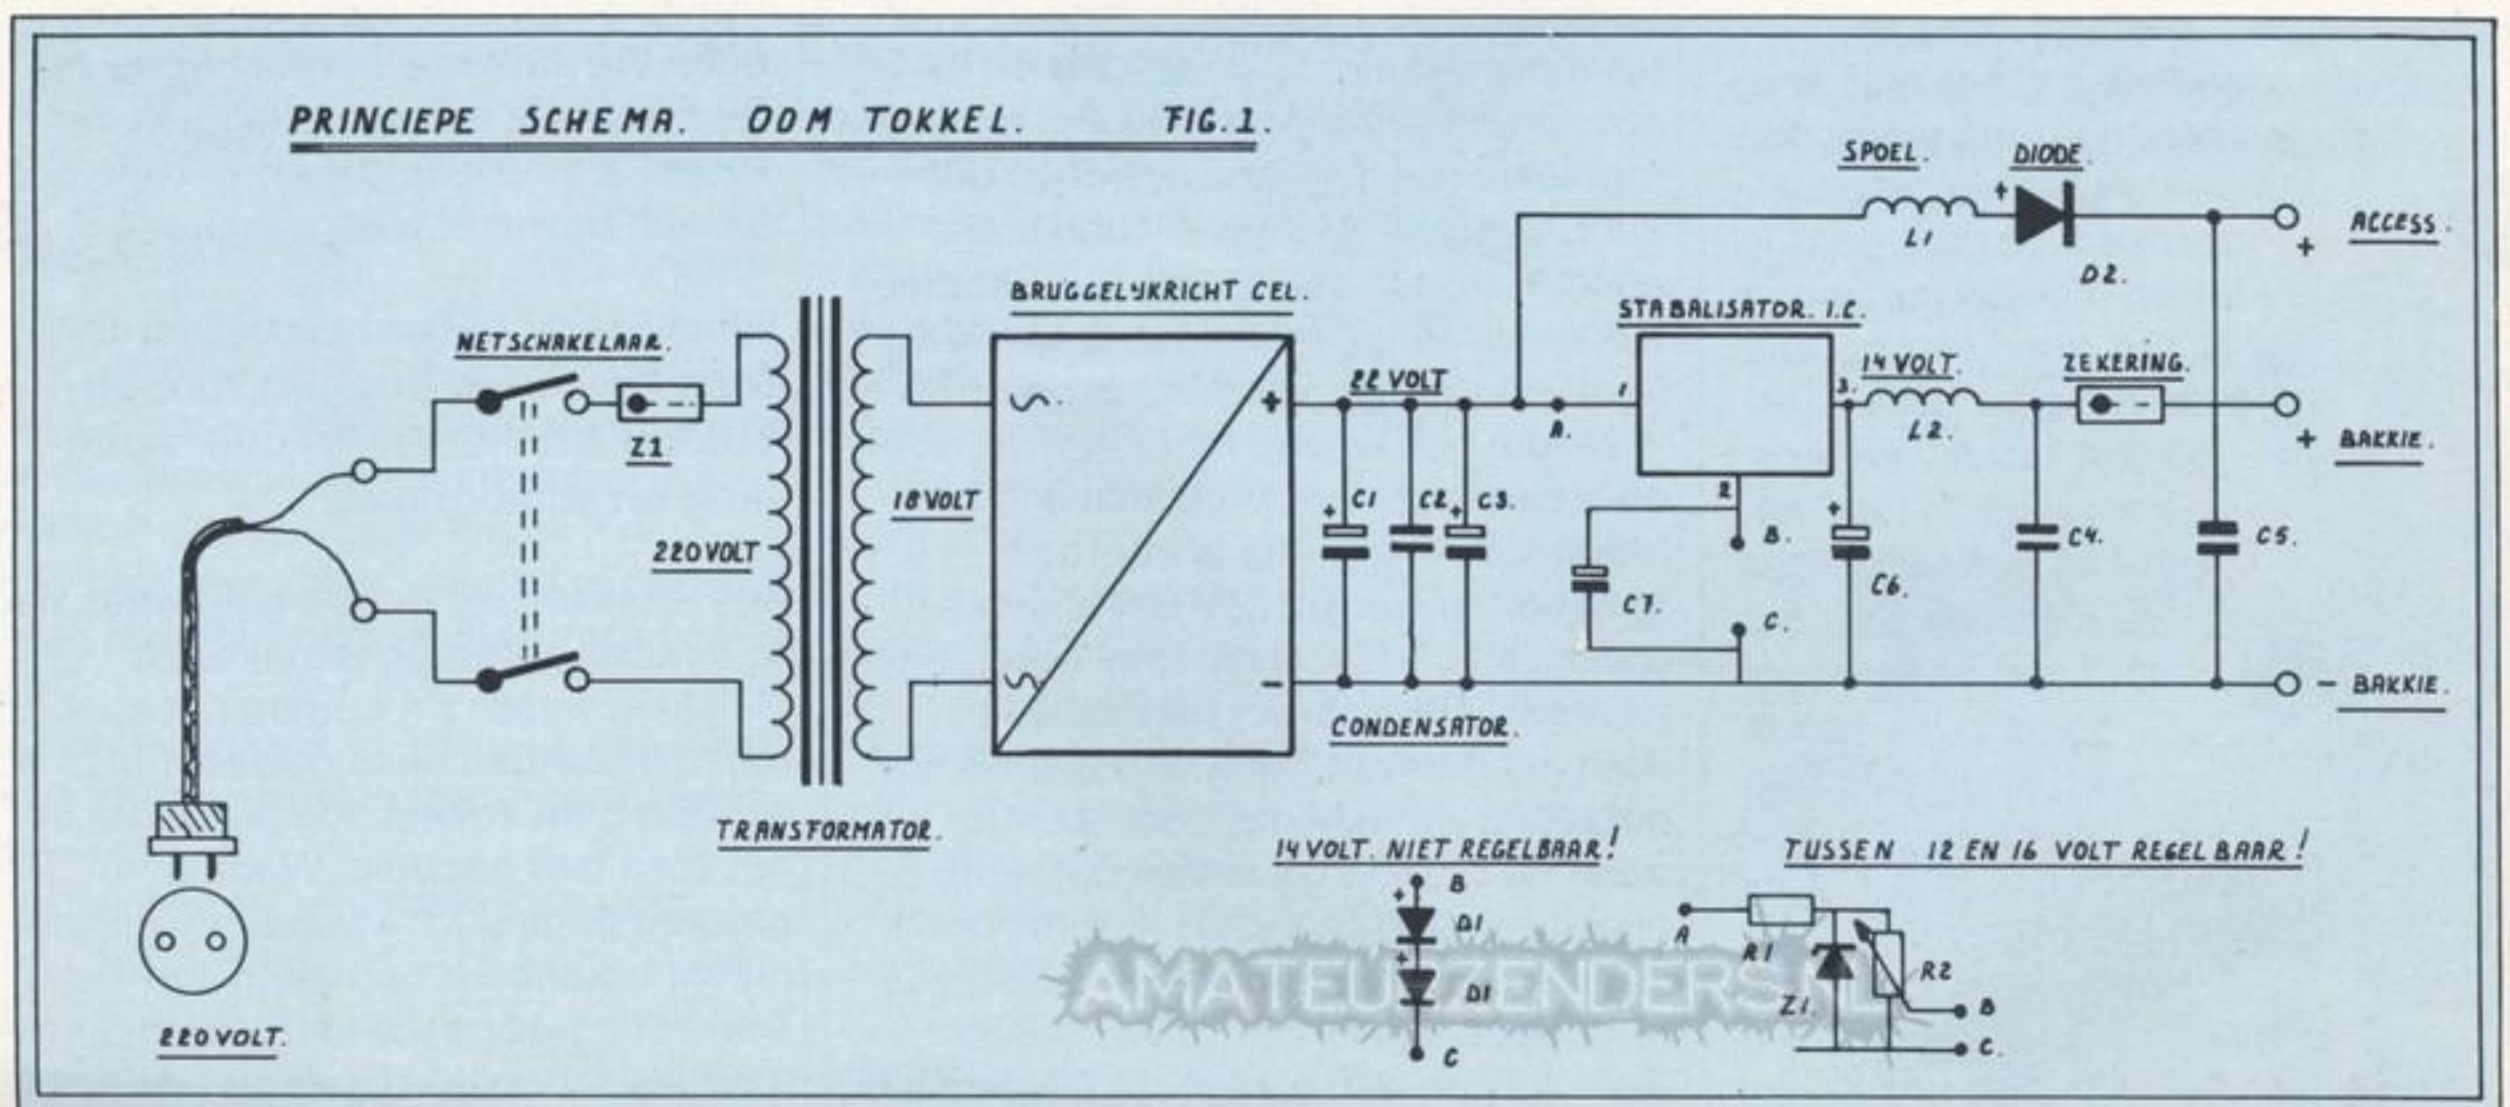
PRINCIEPE SCHEMA. OOM TOKKEL. FIG. 1.

SPOEL. DIODE.
L1 D2.
ACCESS.
+
BRUGGELYKRICHT CEL.
STABALISATOR. I.C.
NETSCHAKELAAR.
Z1
22 VOLT
A.
1
3.
14 VOLT.
L2.
ZEKERING.
+ BAKKIE.
18 VOLT
220 VOLT
C1 C2 C3.
2
B.
C7.
C.
C6.
C4.
C5.
− BAKKIE.
CONDENSATOR.
TRANSFORMATOR.
220 VOLT.

14 VOLT. NIET REGELBAAR!
B
D1
D1
C

TUSSEN 12 EN 16 VOLT REGELBAAR!
A
R1
R2
Z1.
B
C.

AMATEURZENDERS.NL